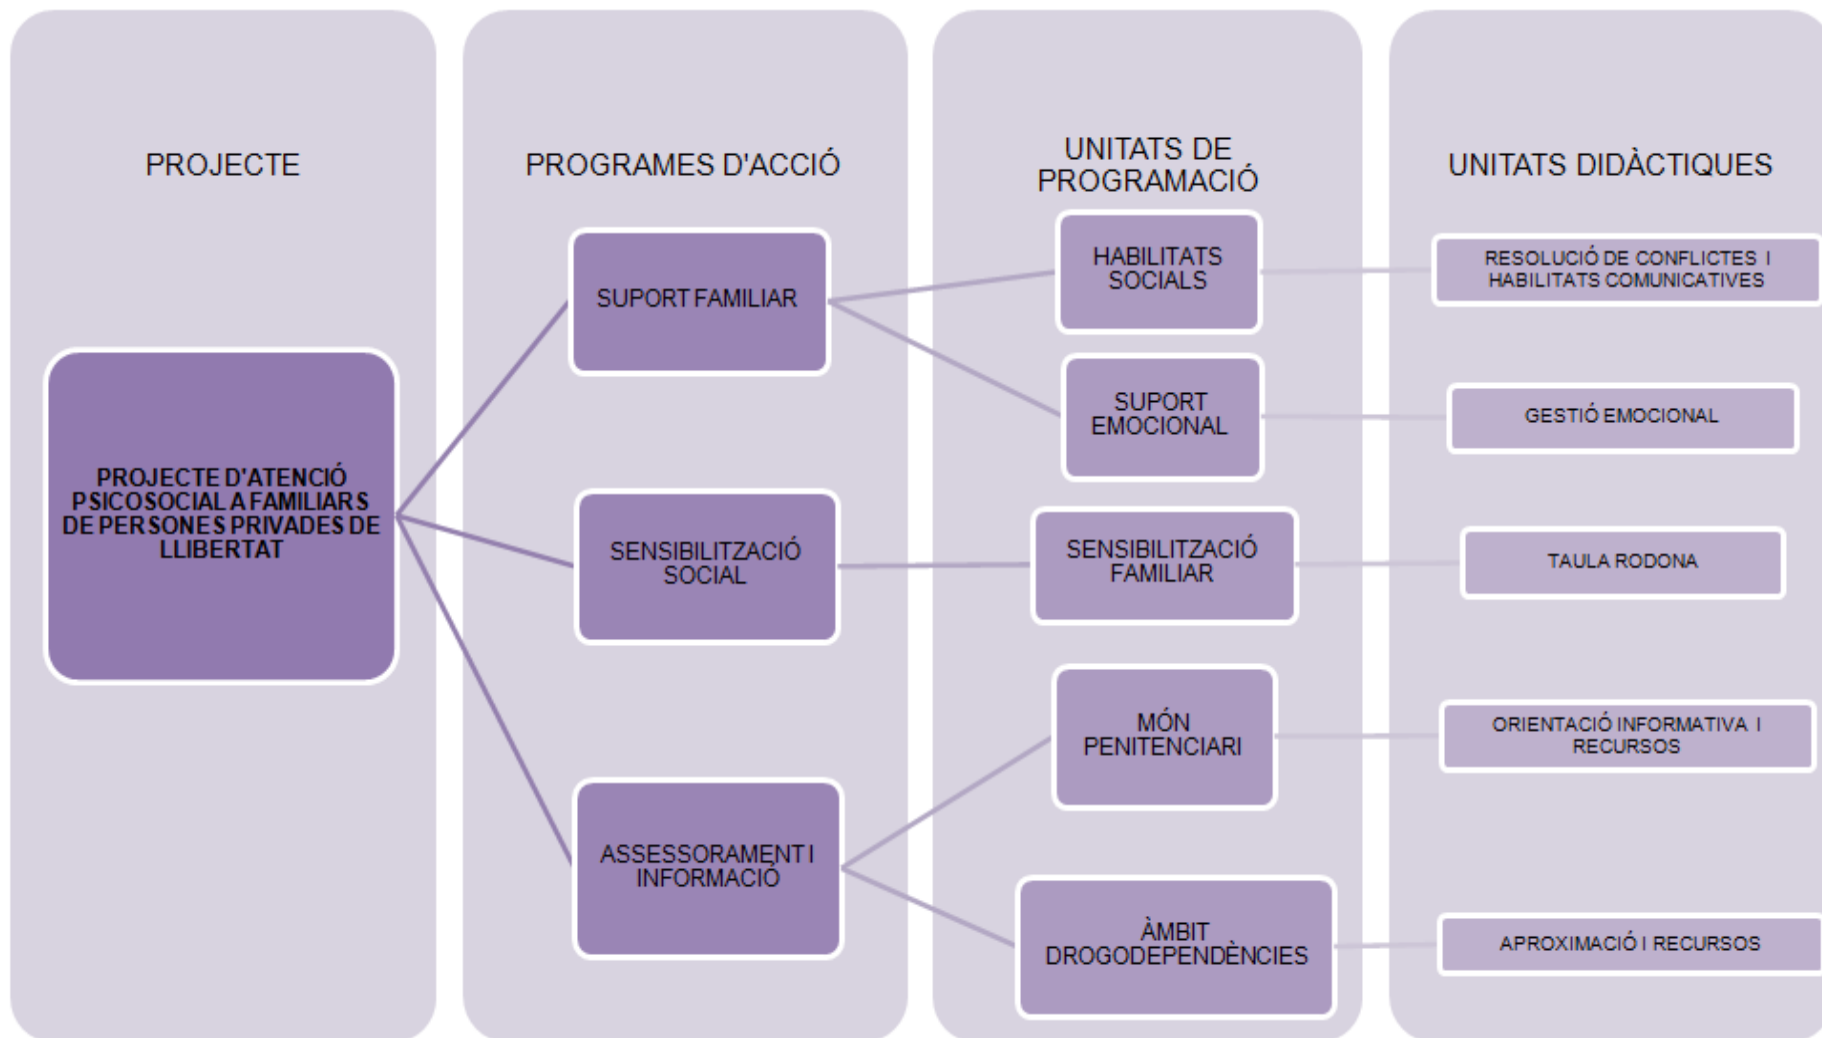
PROJECTE

PROGRAMES D'ACCIÓ

UNITATS DE PROGRAMACIÓ

UNITATS DIDÀCTIQUES

PROJECTE D'ATENCIÓ PSICOSOCIAL A FAMILIARS DE PERSONES PRIVADES DE LLIBERTAT

SUPORT FAMILIAR

SENSIBILITZACIÓ SOCIAL

ASSESSORAMENT I INFORMACIÓ

HABILITATS SOCIALS

SUPORT EMOCIONAL

SENSIBILITZACIÓ FAMILIAR

MÓN PENITENCIARI

ÀMBIT DROGODEPENDÈNCIES

RESOLUCIÓ DE CONFLICTES I HABILITATS COMUNICATIVES

GESTIÓ EMOCIONAL

TAULA RODONA

ORIENTACIÓ INFORMATIVA I RECURSOS

APROXIMACIÓ I RECURSOS